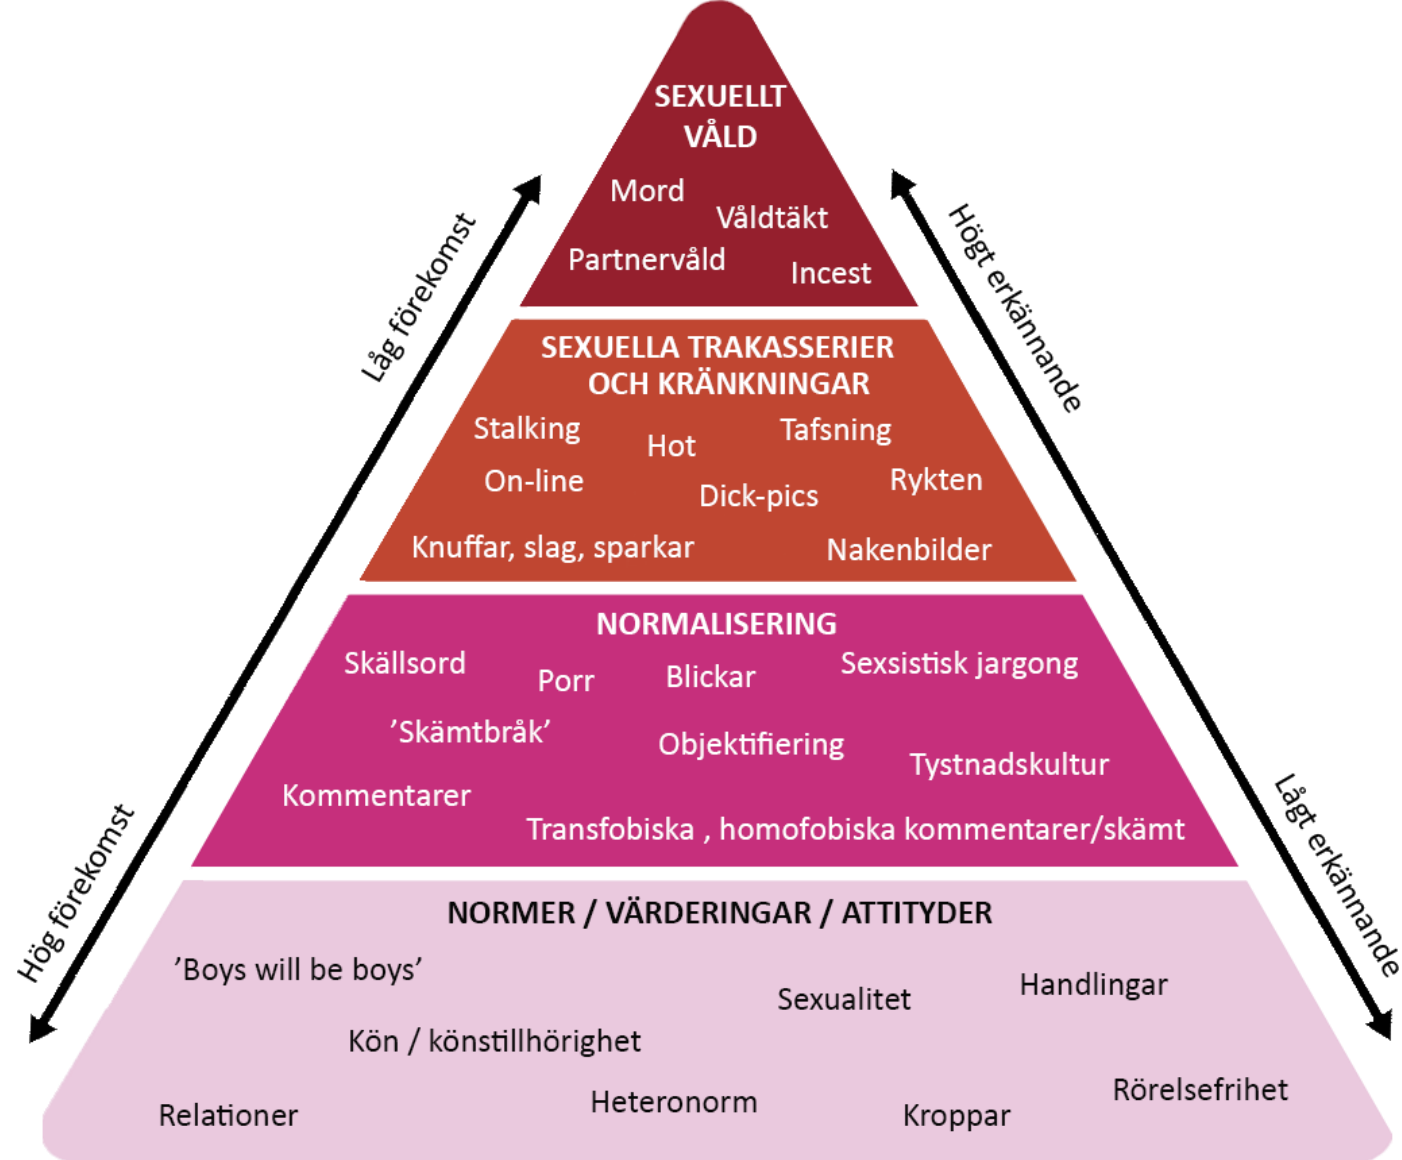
SEXUELLT VÅLD

Mord
Våldtäkt
Partnervåld
Incest

SEXUELLA TRAKASSERIER OCH KRÄNKNINGAR

Stalking
Hot
Tafsning
On-line
Dick-pics
Rykten
Knuffar, slag, sparkar
Nakenbilder

NORMALISERING

Skällsord
Porr
Blickar
Sexsistisk jargong
'Skämtbråk'
Objektifiering
Tystnadskultur
Kommentarer
Transfobiska , homofobiska kommentarer/skämt

NORMER / VÄRDERINGAR / ATTITYDER

'Boys will be boys'
Sexualitet
Handlingar
Kön / könstillhörighet
Relationer
Heteronorm
Kroppar
Rörelsefrihet

Låg förekomst
Hög förekomst
Högt erkännande
Lågt erkännande